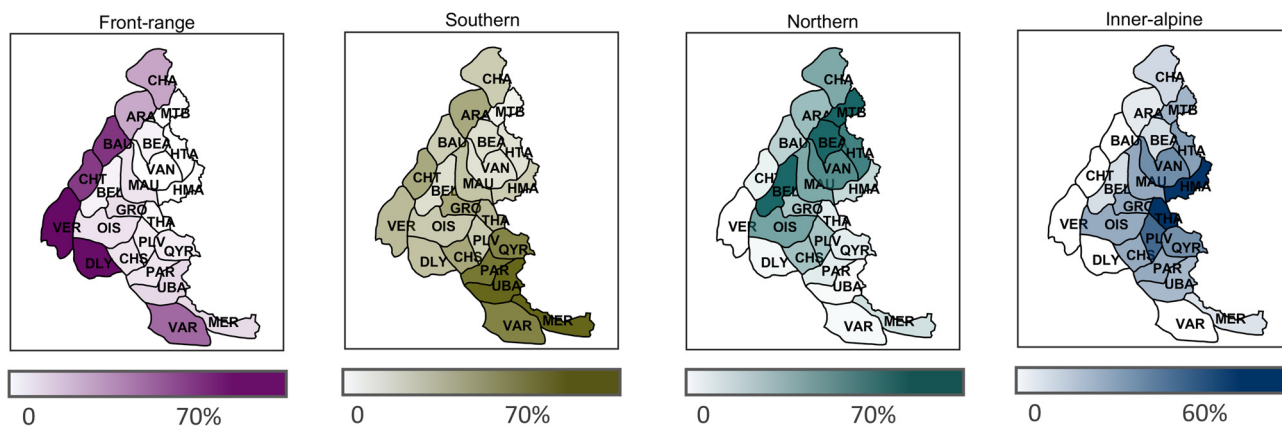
Front-range

CHA
MTB
ARA
BEA
BAU
HTA
VAN
MAU
HMA
CHT
BEL
GRO
THA
VER
OIS
PLV
QYR
DLY
CHS
PAR
UBA
VAR
MER

0 70%

Southern

CHA
MTB
ARA
BEA
BAU
HTA
VAN
MAU
HMA
CHT
BEL
GRO
THA
VER
OIS
PLV
QYR
DLY
CHS
PAR
UBA
VAR
MER

0 70%

Northern

CHA
MTB
ARA
BEA
BAU
HTA
VAN
MAU
HMA
CHT
BEL
GRO
THA
VER
OIS
PLV
QYR
DLY
CHS
PAR
UBA
VAR
MER

0 70%

Inner-alpine

CHA
MTB
ARA
BEA
BAU
HTA
VAN
MAU
HMA
CHT
BEL
GRO
THA
VER
OIS
PLV
QYR
DLY
CHS
PAR
UBA
VAR
MER

0 60%